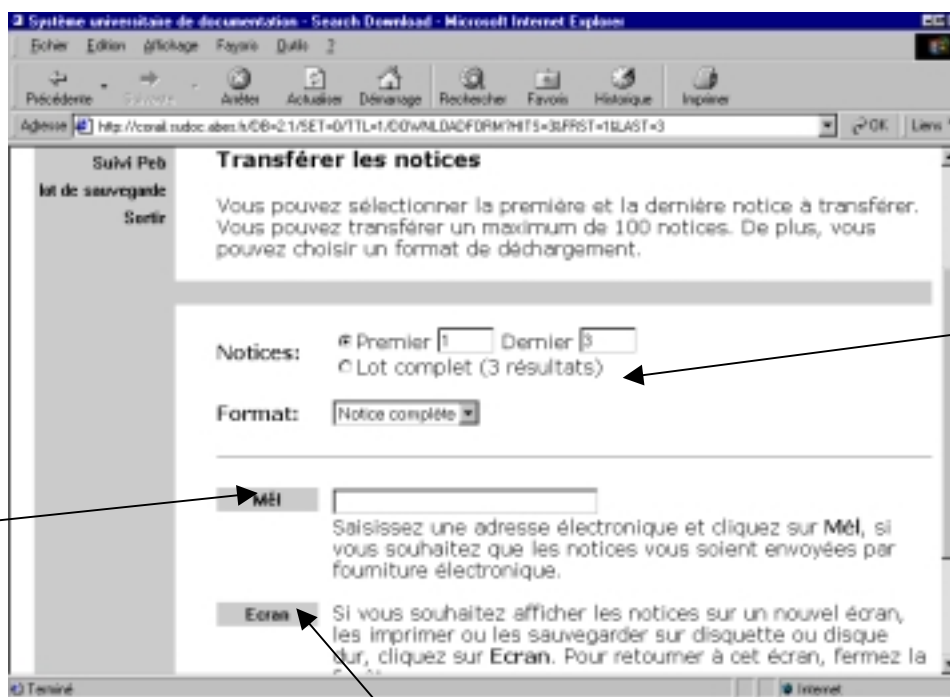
Système universitaire de documentation - Search Download - Microsoft Internet Explorer

Fichier Edition Affichage Favoris Outils ?

Précédente Suivante Arrêter Actualiser Démarrage Rechercher Favoris Historique Imprimer

Adresse http://corail.sudoc.abes.fr/DB=2.1/SET=0/TTL=1/DOWNLOADFORM?HITS=3&FRST=1&LAST=3

OK Liens

Suivi Peb
lot de sauvegarde
Sortir

Transférer les notices

Vous pouvez sélectionner la première et la dernière notice à transférer. Vous pouvez transférer un maximum de 100 notices. De plus, vous pouvez choisir un format de déchargement.

Notices: Premier 1 Dernier 3
Lot complet (3 résultats)

Format: Notice complète

Mél

Saisissez une adresse électronique et cliquez sur Mél, si vous souhaitez que les notices vous soient envoyées par fourniture électronique.

Ecran

Si vous souhaitez afficher les notices sur un nouvel écran, les imprimer ou les sauvegarder sur disquette ou disque dur, cliquez sur Ecran. Pour retourner à cet écran, fermez la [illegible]

Terminé

Internet